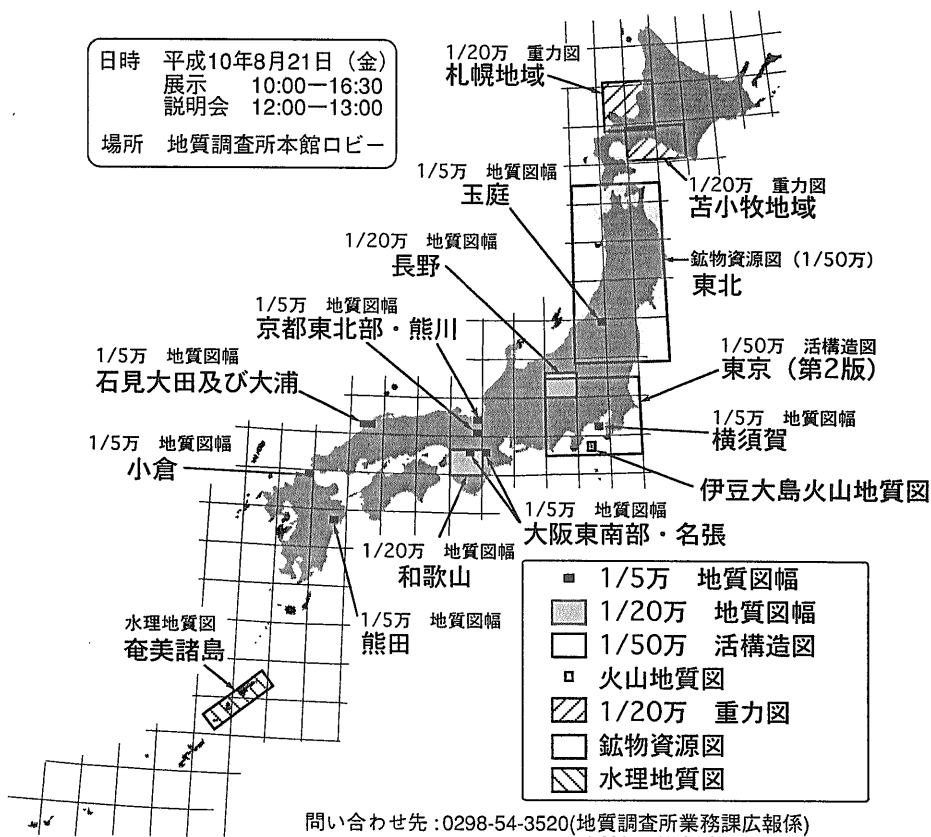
日時　平成10年8月21日（金）
展示　10:00−16:30
説明会　12:00−13:00

場所　地質調査所本館ロビー

1/20万　重力図
札幌地域

1/20万　重力図
苫小牧地域

1/5万　地質図幅
玉庭

1/20万　地質図幅
長野

鉱物資源図（1/50万）
東北

1/5万　地質図幅
京都東北部・熊川

1/5万　地質図幅
石見大田及び大浦

1/50万　活構造図
東京（第2版）

1/5万　地質図幅
横須賀

1/5万　地質図幅
小倉

伊豆大島火山地質図

1/5万　地質図幅
大阪東南部・名張

1/20万　地質図幅
和歌山

1/5万　地質図幅
熊田

水理地質図
奄美諸島

1/5万　地質図幅
1/20万　地質図幅
1/50万　活構造図
火山地質図
1/20万　重力図
鉱物資源図
水理地質図

問い合わせ先：0298-54-3520(地質調査所業務課広報係)